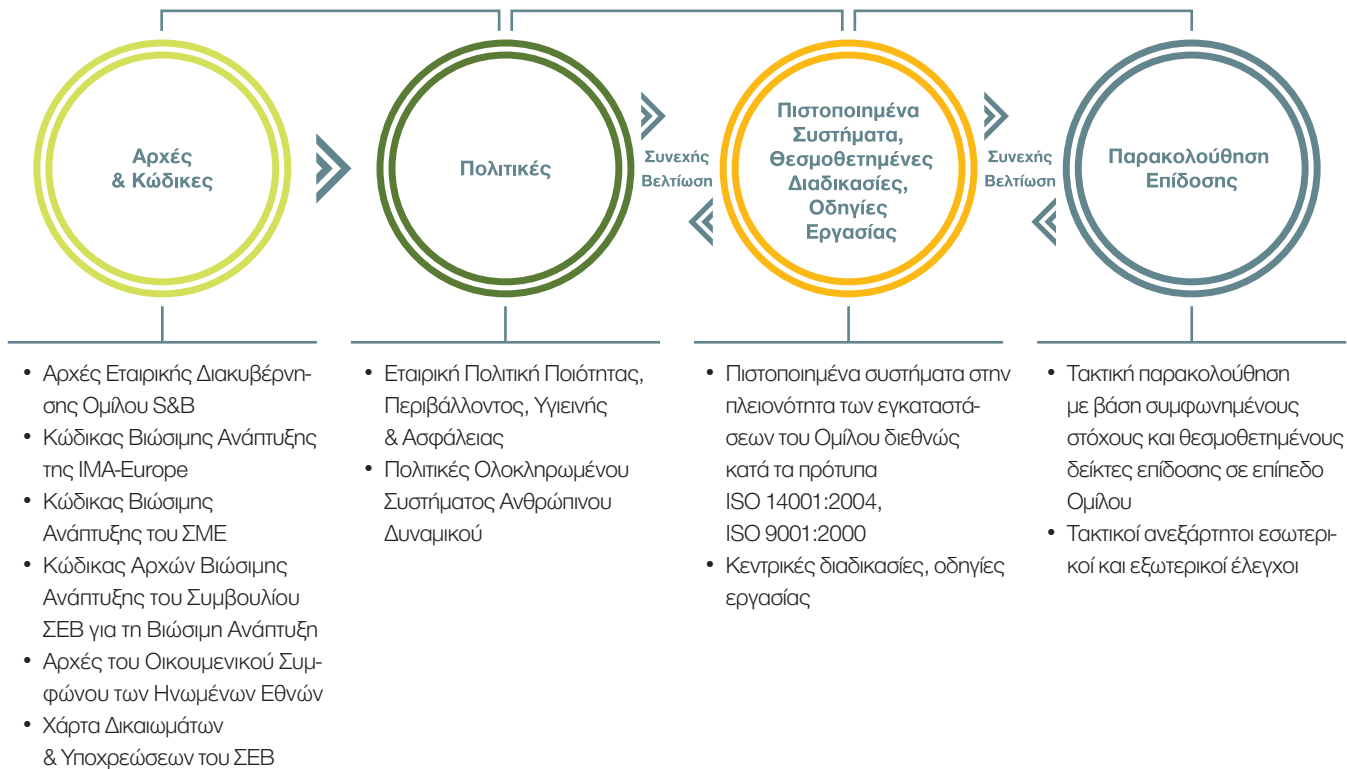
Αρχές & Κώδικες

Πολιτικές

Συνεχής Βελτίωση

Πιστοποιημένα Συστήματα, Θεσμοθετημένες Διαδικασίες, Οδηγίες Εργασίας

Συνεχής Βελτίωση

Παρακολούθηση Επίδοσης

• Αρχές Εταιρικής Διακυβέρνησης Ομίλου S&B
• Κώδικας Βιώσιμης Ανάπτυξης της IMA-Europe
• Κώδικας Βιώσιμης Ανάπτυξης του ΣΜΕ
• Κώδικας Αρχών Βιώσιμης Ανάπτυξης του Συμβουλίου ΣΕΒ για τη Βιώσιμη Ανάπτυξη
• Αρχές του Οικουμενικού Συμφώνου των Ηνωμένων Εθνών
• Χάρτα Δικαιωμάτων & Υποχρεώσεων του ΣΕΒ

• Εταιρική Πολιτική Ποιότητας, Περιβάλλοντος, Υγιεινής & Ασφάλειας
• Πολιτικές Ολοκληρωμένου Συστήματος Ανθρώπινου Δυναμικού

• Πιστοποιημένα συστήματα στην πλειονότητα των εγκαταστάσεων του Ομίλου διεθνώς κατά τα πρότυπα ISO 14001:2004, ISO 9001:2000
• Κεντρικές διαδικασίες, οδηγίες εργασίας

• Τακτική παρακολούθηση με βάση συμφωνημένους στόχους και θεσμοθετημένους δείκτες επίδοσης σε επίπεδο Ομίλου
• Τακτικοί ανεξάρτητοι εσωτερικοί και εξωτερικοί έλεγχοι